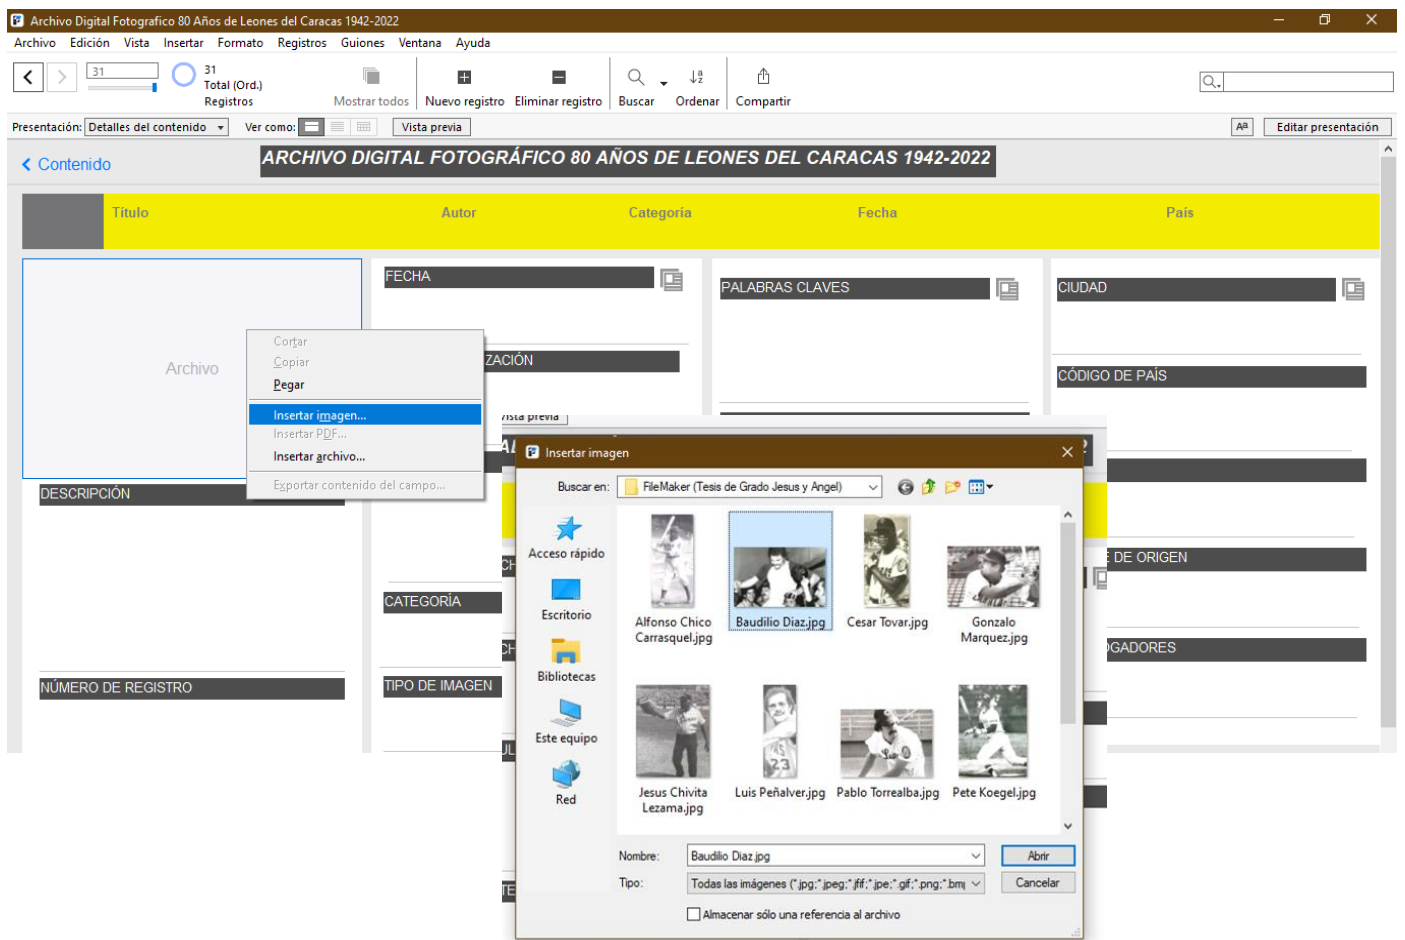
Archivo Digital Fotografico 80 Años de Leones del Caracas 1942-2022

Archivo Edición Vista Insertar Formato Registros Guiones Ventana Ayuda

31
31
Total (Ord.)
Registros
Mostrar todos
Nuevo registro
Eliminar registro
Buscar
Ordenar
Compartir

Presentación: Detalles del contenido
Ver como:
Vista previa
Editar presentación

Contenido
ARCHIVO DIGITAL FOTOGRÁFICO 80 AÑOS DE LEONES DEL CARACAS 1942-2022

| Título | Autor | Categoría | Fecha | País |
|---|---|---|---|---|

Archivo
FECHA
PALABRAS CLAVES
CIUDAD
ZACIÓN
CÓDIGO DE PAÍS
DESCRIPCIÓN
DE ORIGEN
CATEGORÍA
GADORES
NÚMERO DE REGISTRO
TIPO DE IMAGEN

Cortar
Copiar
Pegar
Insertar imagen...
Insertar PDF...
Insertar archivo...
Exportar contenido del campo...

Insertar imagen
Buscar en: FileMaker (Tesis de Grado Jesus y Angel)
Acceso rápido
Escritorio
Bibliotecas
Este equipo
Red
Alfonso Chico Carrasquel.jpg
Baudilio Diaz.jpg
Cesar Tovar.jpg
Gonzalo Marquez.jpg
Jesus Chivita Lezama.jpg
Luis Peñalver.jpg
Pablo Torrealba.jpg
Pete Koegel.jpg
Nombre: Baudilio Diaz.jpg
Tipo: Todas las imágenes (*.jpg;*.jpeg;*.jfif;*.jpe;*.gif;*.png;*.bmp
Abrir
Cancelar
Almacenar sólo una referencia al archivo